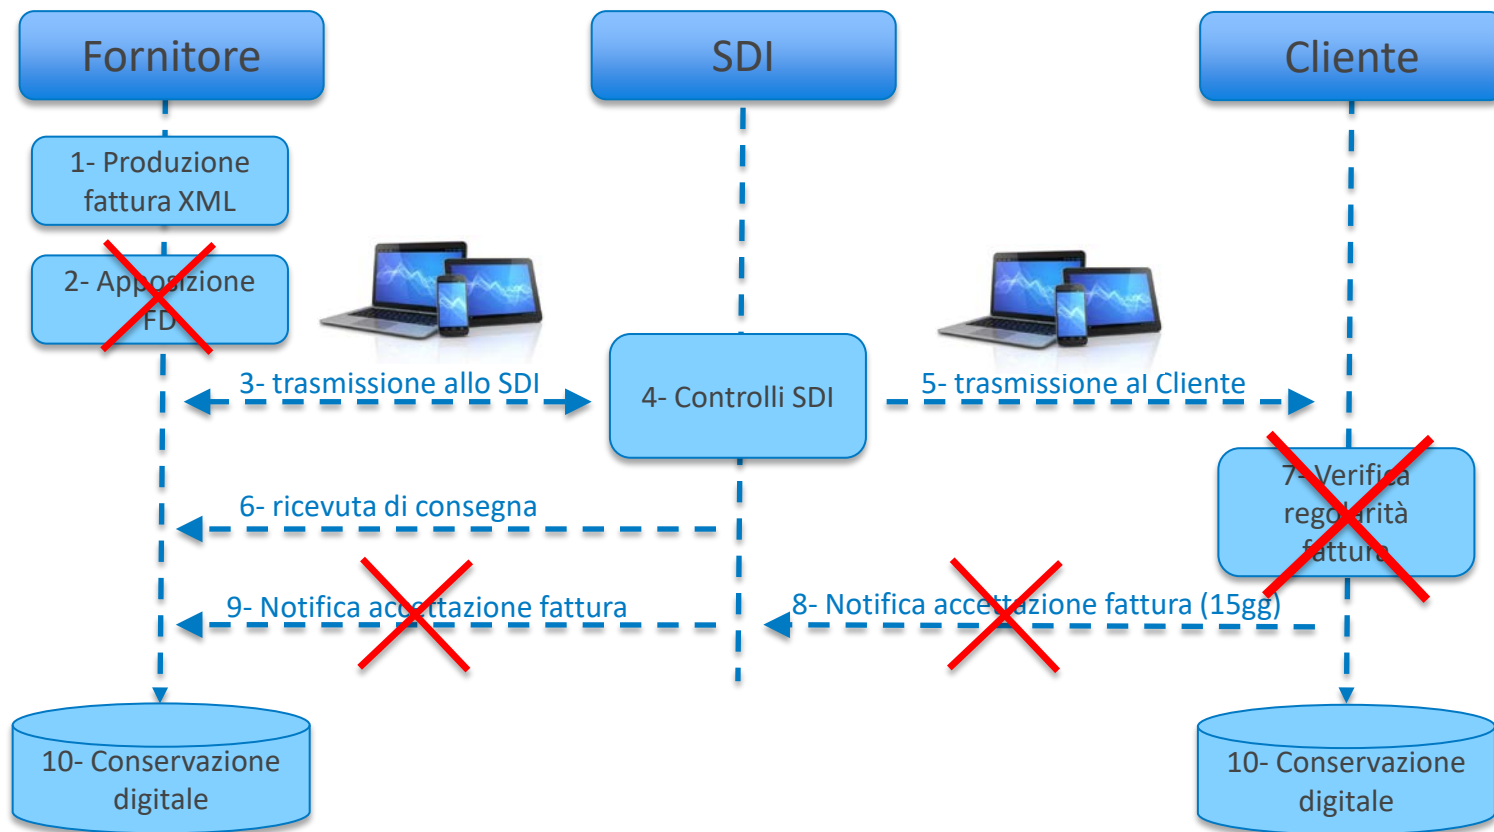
Fornitore

SDI

Cliente

1- Produzione fattura XML

2- Apposizione FD

3- trasmissione allo SDI

4- Controlli SDI

5- trasmissione al Cliente

7- Verifica regolarità fatture

6- ricevuta di consegna

9- Notifica accettazione fattura

8- Notifica accettazione fattura (15gg)

10- Conservazione digitale

10- Conservazione digitale